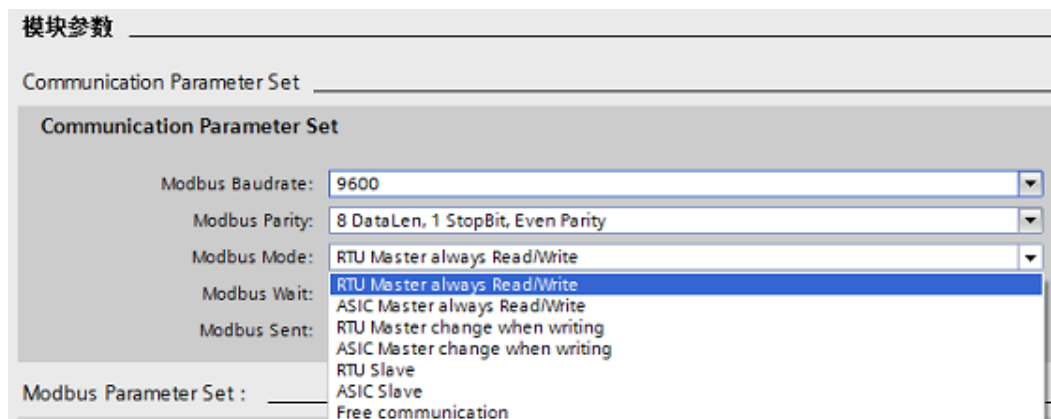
模块参数

Communication Parameter Set

Communication Parameter Set

Modbus Baudrate: 9600

Modbus Parity: 8 DataLen, 1 StopBit, Even Parity

Modbus Mode: RTU Master always Read/Write

Modbus Wait:

Modbus Sent:

RTU Master always Read/Write
ASIC Master always Read/Write
RTU Master change when writing
ASIC Master change when writing
RTU Slave
ASIC Slave
Free communication

Modbus Parameter Set :